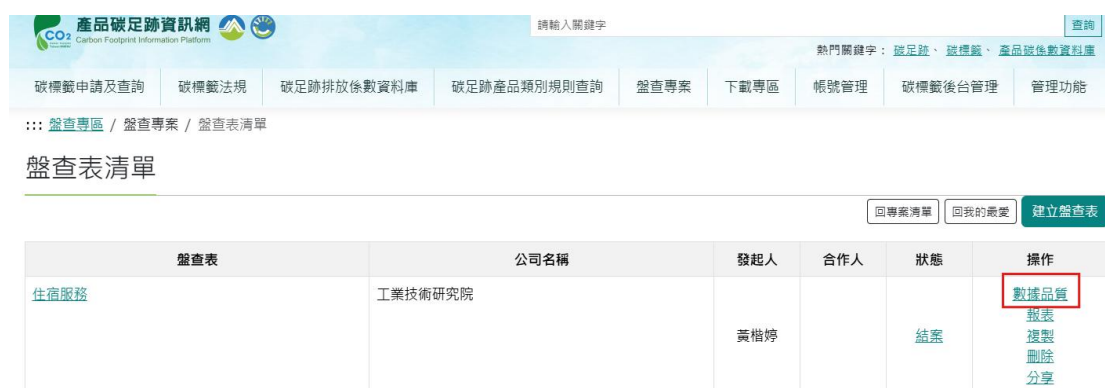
$CO_2$ 產品碳足跡資訊網
Carbon Footprint Information Platform

請輸入關鍵字
查詢

熱門關鍵字： 碳足跡、 碳標籤、 產品碳係數資料庫

碳標籤申請及查詢　碳標籤法規　碳足跡排放係數資料庫　碳足跡產品類別規則查詢　盤查專案　下載專區　帳號管理　碳標籤後台管理　管理功能

::: 盤查專區 / 盤查專案 / 盤查表清單

盤查表清單

回專案清單　回我的最愛　建立盤查表

| 盤查表 | 公司名稱 | 發起人 | 合作人 | 狀態 | 操作 |
|---|---|---|---|---|---|
| 住宿服務 | 工業技術研究院 | 黃楷婷 | | 結案 | 數據品質 報表 複製 刪除 分享 |